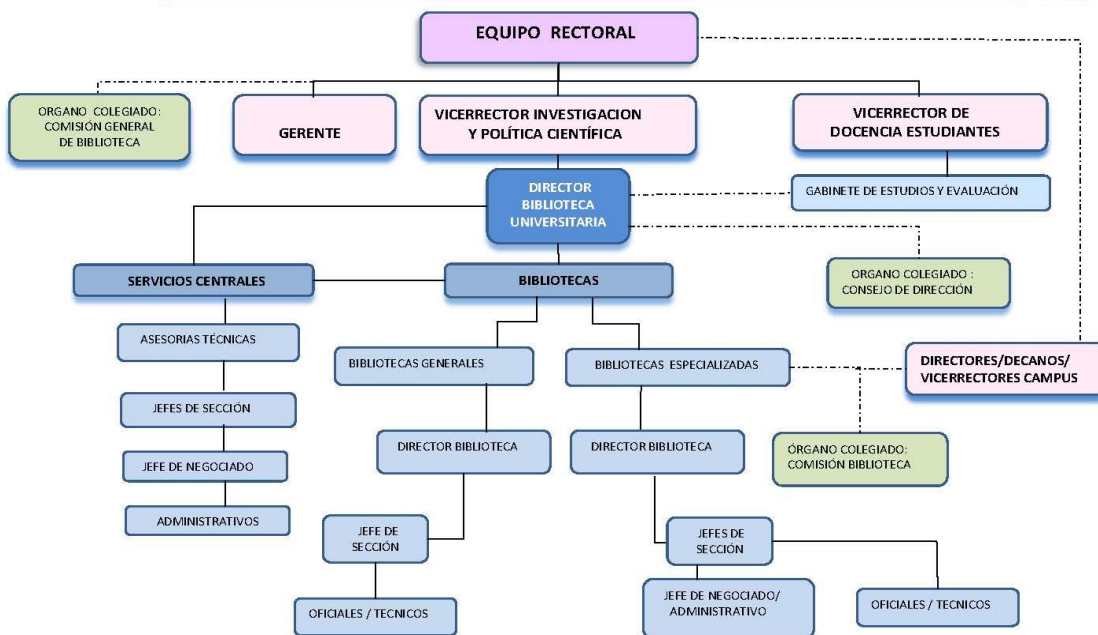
EQUIPO RECTORAL

ORGANO COLEGIADO: COMISIÓN GENERAL DE BIBLIOTECA

GERENTE

VICERRECTOR INVESTIGACION Y POLÍTICA CIENTÍFICA

VICERRECTOR DE DOCENCIA ESTUDIANTES

DIRECTOR BIBLIOTECA UNIVERSITARIA

GABINETE DE ESTUDIOS Y EVALUACIÓN

ORGANO COLEGIADO : CONSEJO DE DIRECCIÓN

SERVICIOS CENTRALES

BIBLIOTECAS

ASESORIAS TÉCNICAS

JEFES DE SECCIÓN

JEFE DE NEGOCIADO

ADMINISTRATIVOS

BIBLIOTECAS GENERALES

BIBLIOTECAS ESPECIALIZADAS

DIRECTORES/DECANOS/ VICERRECTORES CAMPUS

DIRECTOR BIBLIOTECA

DIRECTOR BIBLIOTECA

ÓRGANO COLEGIADO: COMISIÓN BIBLIOTECA

JEFE DE SECCIÓN

JEFES DE SECCIÓN

OFICIALES / TECNICOS

JEFE DE NEGOCIADO/ ADMINISTRATIVO

OFICIALES / TECNICOS